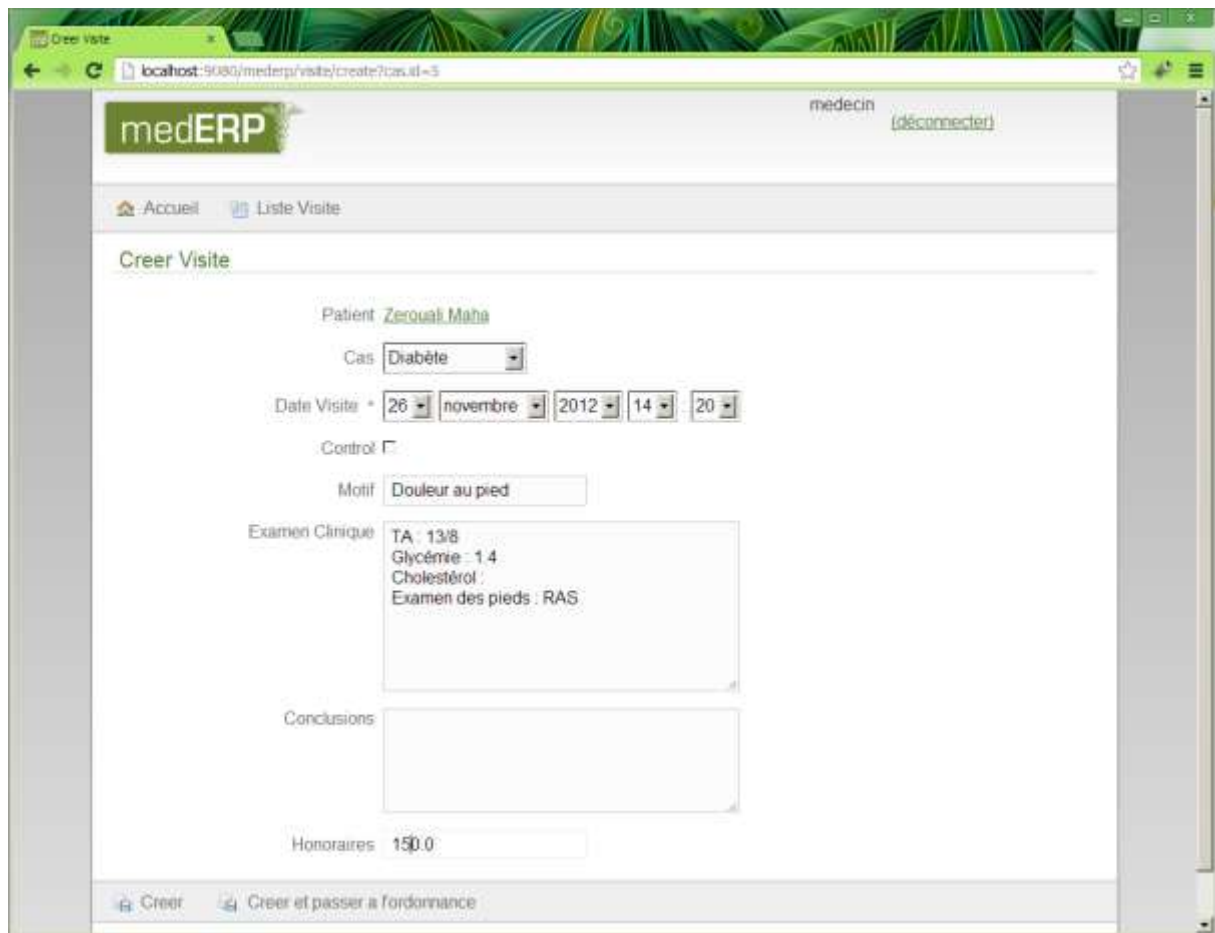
Creer Visite

localhost:9080/mederp/visite/create?cas.id=5

medERP

medecin (déconnecter)

Accueil Liste Visite

Creer Visite

Patient Zerouali Maha

Cas Diabète

Date Visite * 26 novembre 2012 14 20

Control

Motif Douleur au pied

Examen Clinique TA : 13/8
Glycémie : 1.4
Cholestérol :
Examen des pieds : RAS

Conclusions

Honoraires 150.0

Creer Creer et passer a l'ordonnance